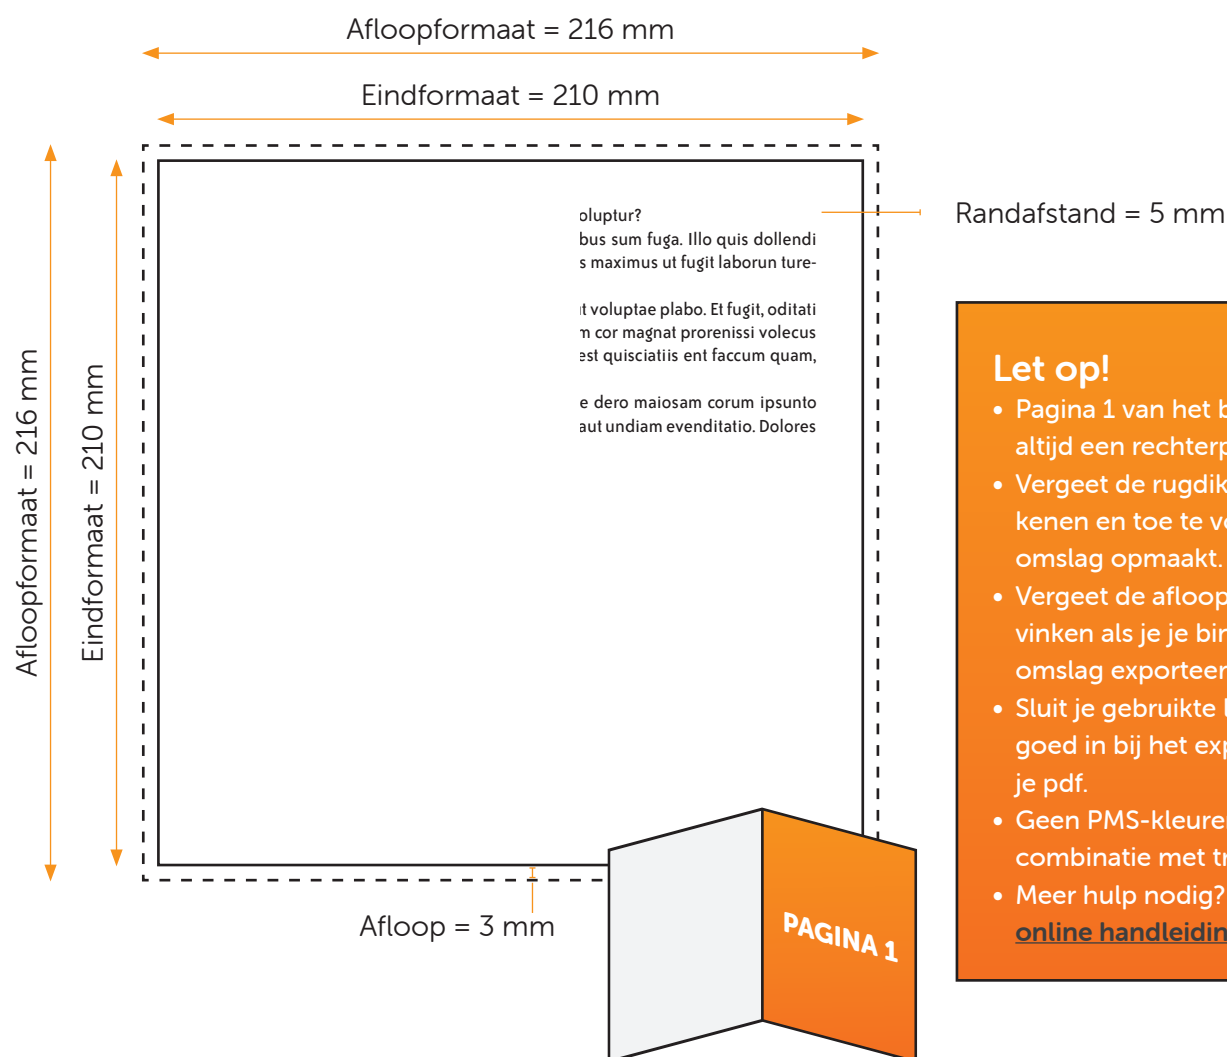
Afloopformaat = 216 mm

Eindformaat = 210 mm

Afloopformaat = 216 mm

Eindformaat = 210 mm

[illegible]oluptur?
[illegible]bus sum fuga. Illo quis dollendi
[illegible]s maximus ut fugit laborun ture-

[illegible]t voluptae plabo. Et fugit, oditati
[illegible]n cor magnat prorenissi volecus
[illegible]est quisciatiis ent faccum quam,

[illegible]e dero maiosam corum ipsunto
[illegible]aut undiam evenditatio. Dolores

Randafstand = 5 mm

Afloop = 3 mm

PAGINA 1

Let op!
• Pagina 1 van het b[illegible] altijd een rechterp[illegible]
• Vergeet de rugdik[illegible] kenen en toe te v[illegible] omslag opmaakt.
• Vergeet de afloop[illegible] vinken als je je bin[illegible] omslag exporteer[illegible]
• Sluit je gebruikte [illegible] goed in bij het exp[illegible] je pdf.
• Geen PMS-kleure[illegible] combinatie met t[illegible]
• Meer hulp nodig? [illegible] online handleidin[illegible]